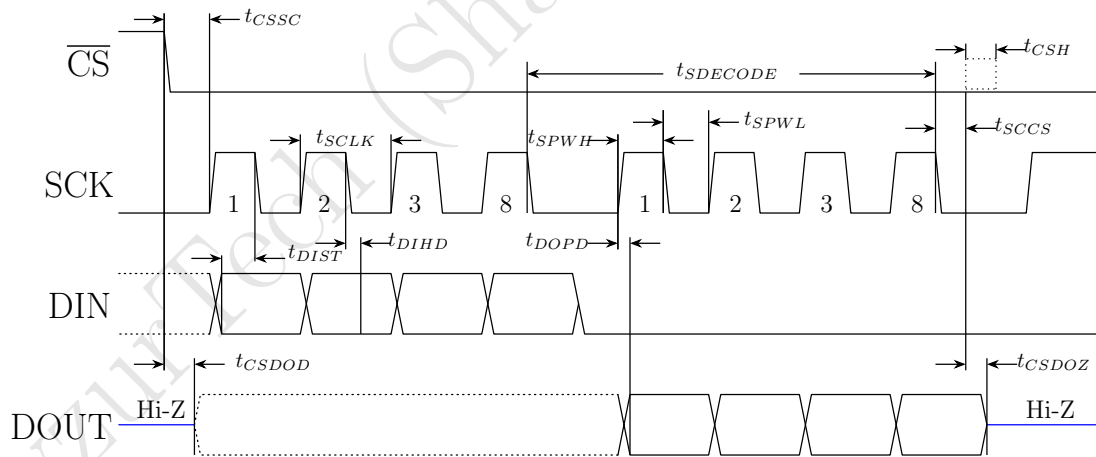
$t_{CSSC}$

$\overline{\text{CS}}$

$t_{SDECODE}$

$t_{CSH}$

$t_{SCLK}$

$t_{SPWH}$

$t_{SPWL}$

$t_{SCCS}$

SCK

1 2 3 8 1 2 3 8

$t_{DIST}$

$t_{DIHD}$

$t_{DOPD}$

DIN

$t_{CSDOD}$

$t_{CSDOZ}$

DOUT

Hi-Z

Hi-Z